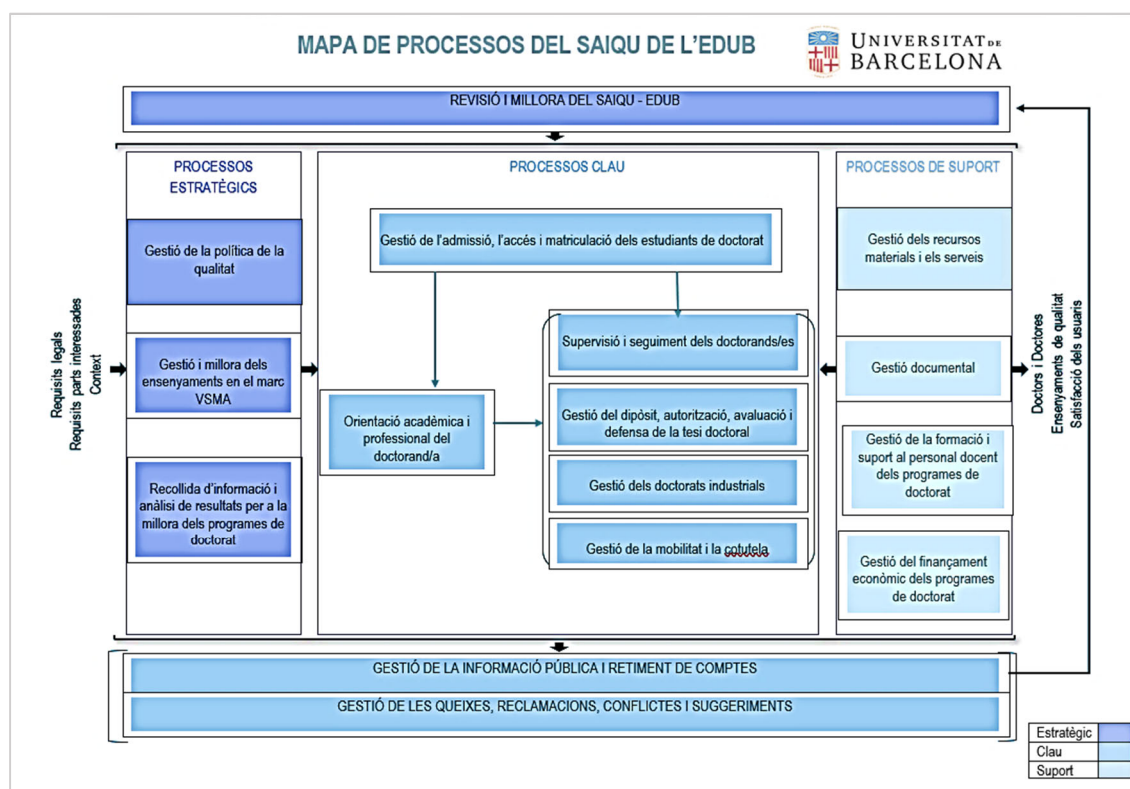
MAPA DE PROCESSOS DEL SAIQU DE L'EDUB

UNIVERSITAT DE BARCELONA

REVISIÓ I MILLORA DEL SAIQU - EDUB

PROCESSOS ESTRATÈGICS

Gestió de la política de la qualitat

Gestió i millora dels ensenyaments en el marc VSMA

Recollida d'informació i anàlisi de resultats per a la millora dels programes de doctorat

PROCESSOS CLAU

Gestió de l'admissió, l'accés i matriculació dels estudiants de doctorat

Orientació acadèmica i professional del doctorand/a

Supervisió i seguiment dels doctorands/es

Gestió del dipòsit, autorització, avaluació i defensa de la tesi doctoral

Gestió dels doctorats industrials

Gestió de la mobilitat i la cotutela

PROCESSOS DE SUPORT

Gestió dels recursos materials i els serveis

Gestió documental

Gestió de la formació i suport al personal docent dels programes de doctorat

Gestió del finançament econòmic dels programes de doctorat

Requisits legals
Requisits parts interessades
Context

Doctors i Doctores
Ensenyament de qualitat
Satisfacció dels usuaris

GESTIÓ DE LA INFORMACIÓ PÚBLICA I RETIMENT DE COMPTES

GESTIÓ DE LES QUEIXES, RECLAMACIONS, CONFLICTES I SUGGERIMENTS

| Estratègic | |
|---|---|
| Clau | |
| Suport | |